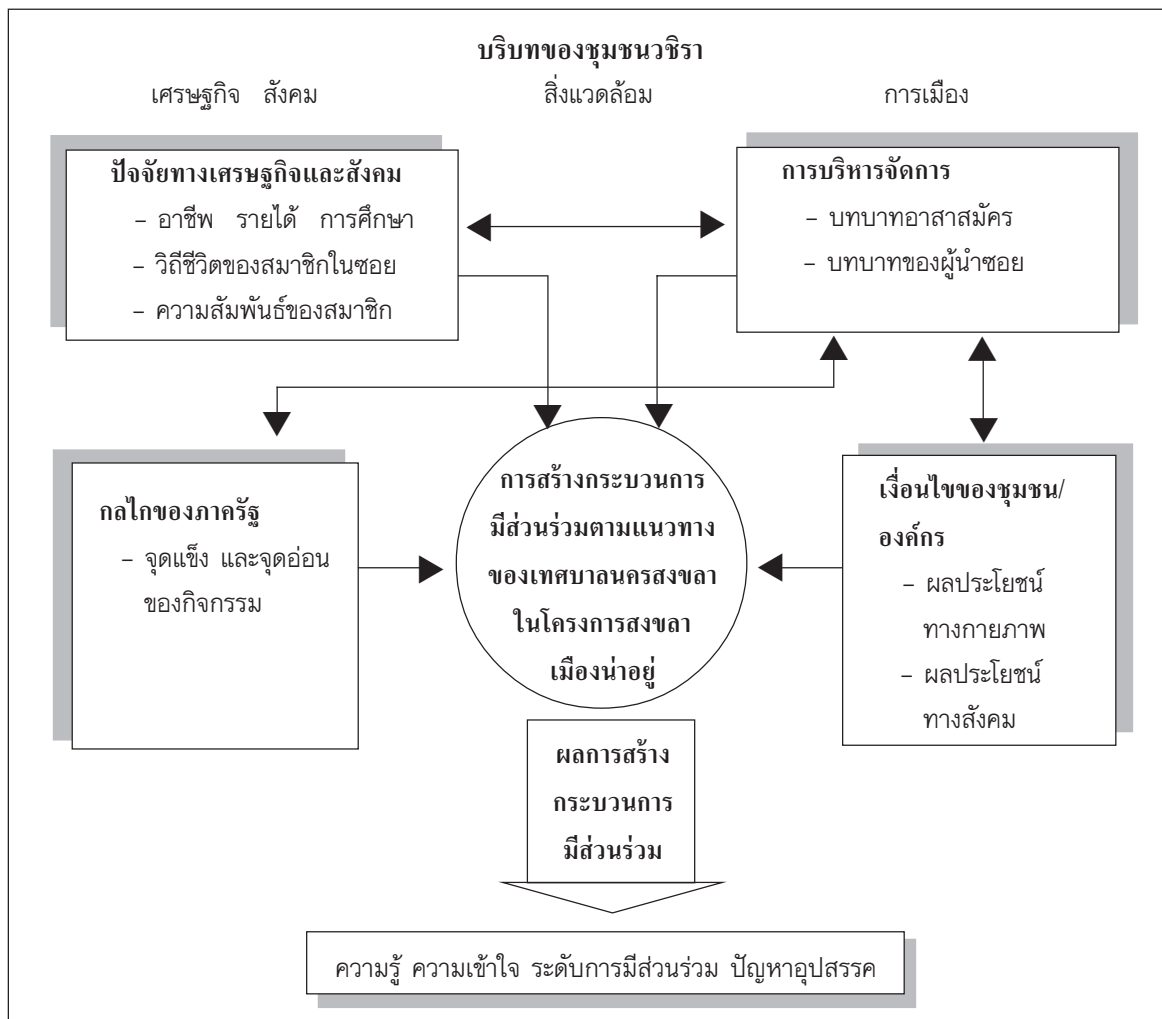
บริบทของชุมชนวชิรา

เศรษฐกิจ สังคม สิ่งแวดล้อม การเมือง

ปัจจัยทางเศรษฐกิจและสังคม
– อาชีพ รายได้ การศึกษา
– วิถีชีวิตของสมาชิกในซอย
– ความสัมพันธ์ของสมาชิก

การบริหารจัดการ
– บทบาทอาสาสมัคร
– บทบาทของผู้นำซอย

กลไกของภาครัฐ
– จุดแข็ง และจุดอ่อนของกิจกรรม

การสร้างกระบวนการมีส่วนร่วมตามแนวทางของเทศบาลนครสงขลาในโครงการสงขลาเมืองน่าอยู่

เงื่อนไขของชุมชน/องค์กร
– ผลประโยชน์ทางกายภาพ
– ผลประโยชน์ทางสังคม

ผลการสร้างกระบวนการมีส่วนร่วม

ความรู้ ความเข้าใจ ระดับการมีส่วนร่วม ปัญหาอุปสรรค